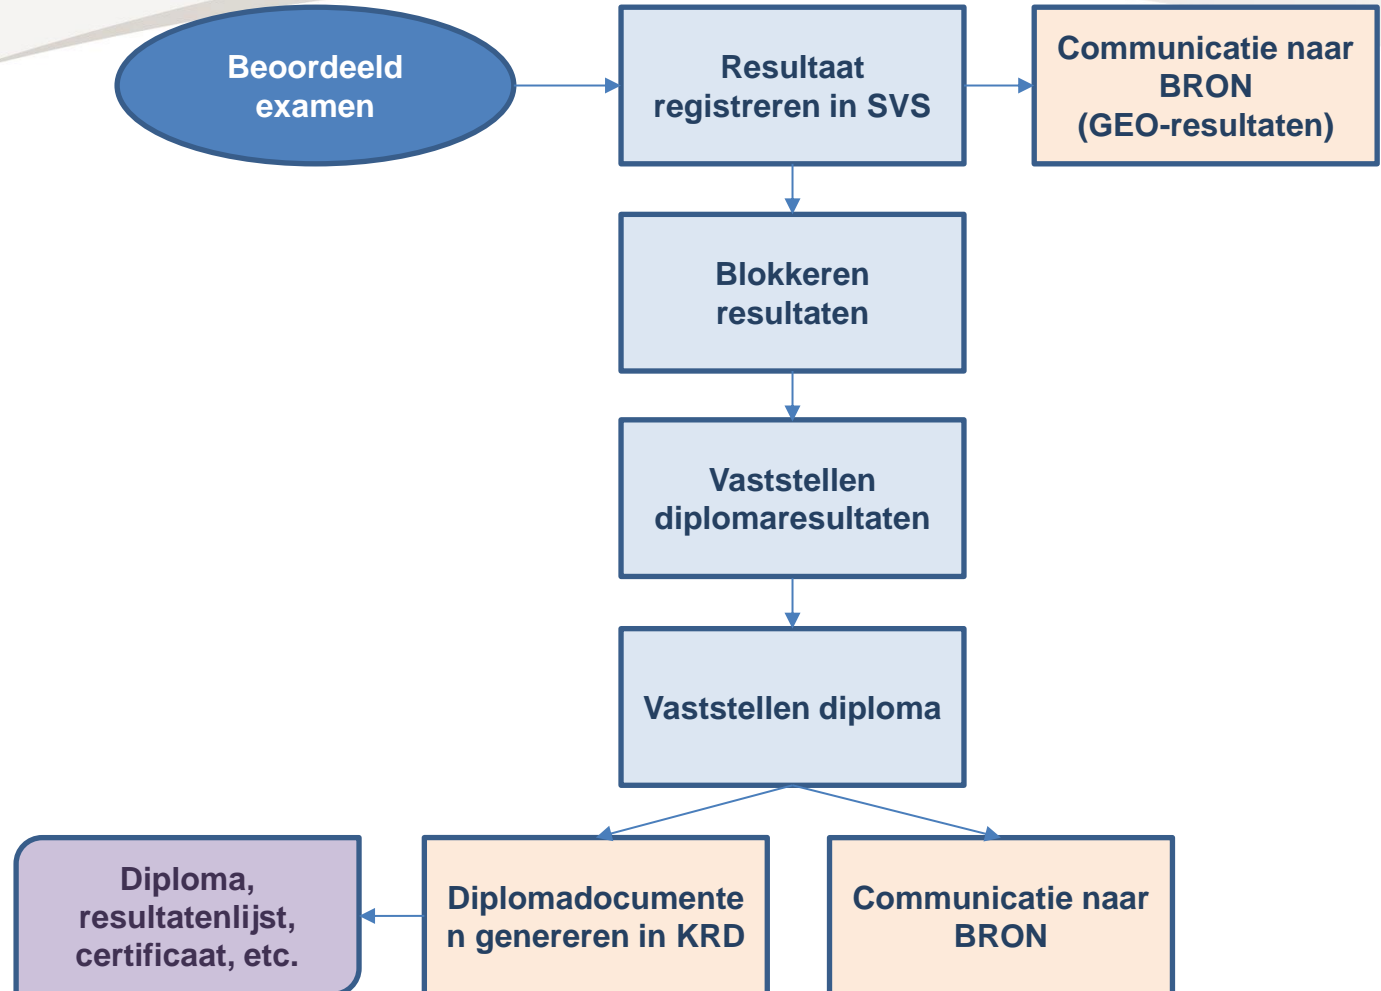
Beoordeeld examen

Resultaat registreren in SVS

Communicatie naar BRON (GEO-resultaten)

Blokkeren resultaten

Vaststellen diplomaresultaten

Vaststellen diploma

Diploma, resultatenlijst, certificaat, etc.

Diplomadocumenten genereren in KRD

Communicatie naar BRON